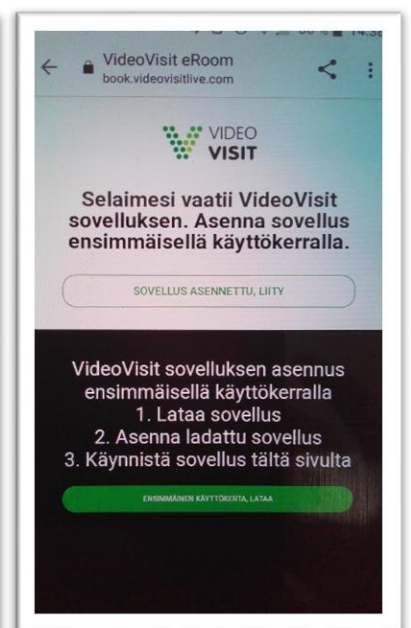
VideoVisit eRoom
book.videovisitlive.com

VIDEO VISIT

Selaimesi vaatii VideoVisit sovelluksen. Asenna sovellus ensimmäisellä käyttökerralla.

SOVELLUS ASENNETTU, LIITY

VideoVisit sovelluksen asennus ensimmäisellä käyttökerralla
1. Lataa sovellus
2. Asenna ladattu sovellus
3. Käynnistä sovellus tältä sivulta

ENSIMMÄINEN KÄYTTÖKERTA, LATAA